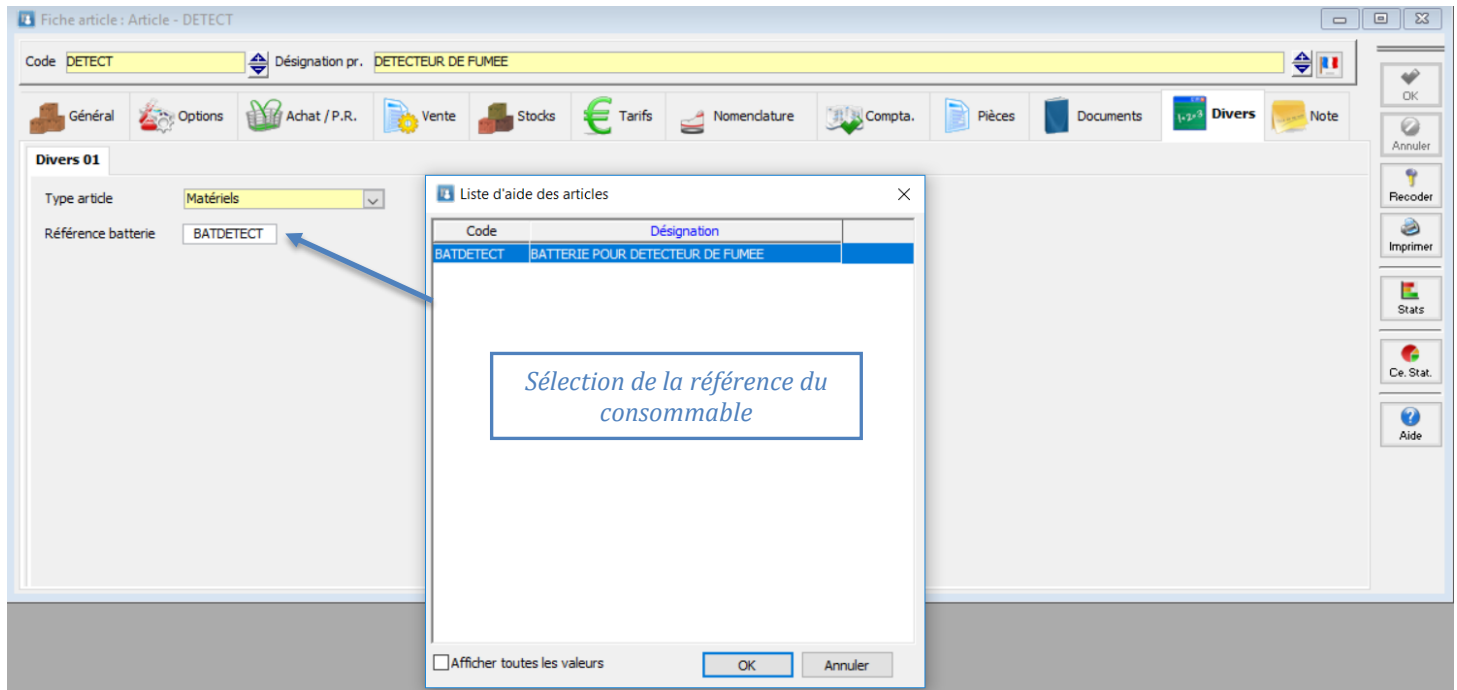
Fiche article : Article - DETECT

Code DETECT Désignation pr. DETECTEUR DE FUMEE

Général Options Achat / P.R. Vente Stocks Tarifs Nomenclature Compta. Pièces Documents Divers Note

OK
Annuler
Recoder
Imprimer
Stats
Ce. Stat.
Aide

Divers 01

Type article Matériels
Référence batterie BATDETECT

Liste d'aide des articles

| Code | Désignation |
|---|---|
| BATDETECT | BATTERIE POUR DETECTEUR DE FUMEE |

Sélection de la référence du consommable

Afficher toutes les valeurs
OK Annuler